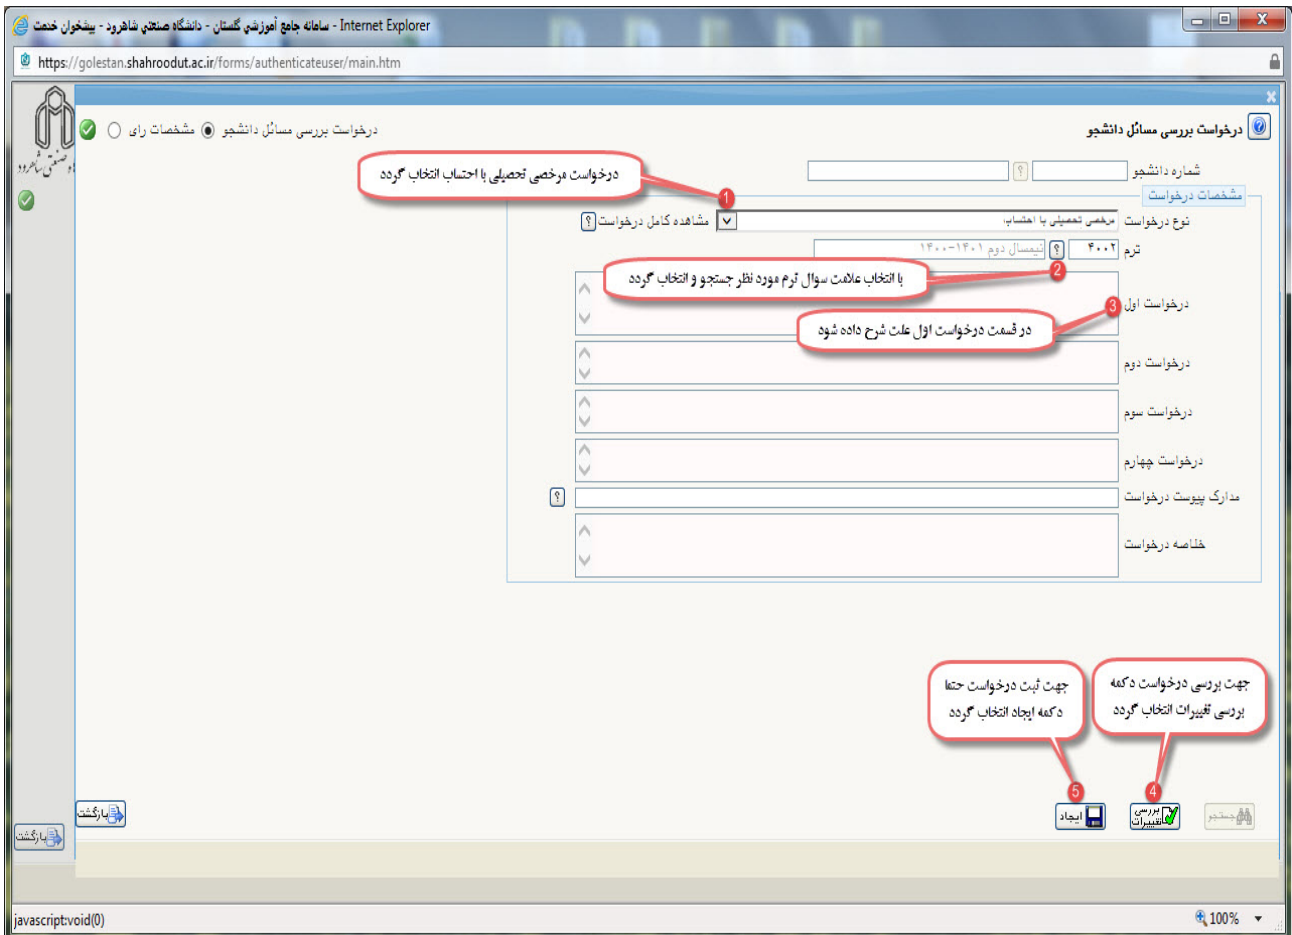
سامانه جامع آموزشي گلستان - دانشگاه صنعتي شاهرود - پيشخوان خدمت - Internet Explorer

https://golestan.shahroodut.ac.ir/forms/authenticateuser/main.htm

درخواست بررسی مسائل دانشجو

درخواست بررسی مسائل دانشجو ◉ مشخصات رای ○

شماره دانشجو

مشخصات درخواست

نوع درخواست مرخصی تحصیلی با احتساب مشاهده کامل درخواست

ترم ۴۰۰۲ نیمسال دوم ۱۴۰۱-۱۴۰۰

درخواست اول

درخواست دوم

درخواست سوم

درخواست چهارم

مدارک پیوست درخواست

خلاصه درخواست

1 درخواست مرخصی تحصیلی با احتساب انتخاب گردد

2 با انتخاب علامت سوال ترم مورد نظر جستجو و انتخاب گردد

3 در قسمت درخواست اول علت شرح داده شود

4 جهت بررسی درخواست دکمه بررسی تغییرات انتخاب گردد

5 جهت ثبت درخواست حتما دکمه ایجاد انتخاب گردد

جستجو

بررسی تغییرات

ایجاد

بازگشت

بازگشت

javascript:void(0)

100%